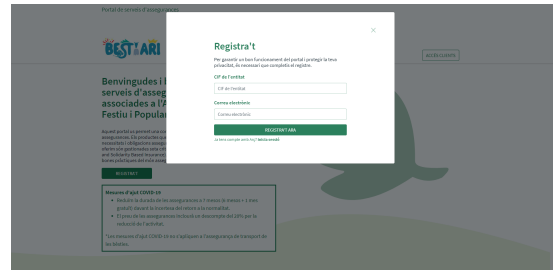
Portal de serveis d'asseguranc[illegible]

BESTIARI

ACCÉS CLIENTS

Benvingudes i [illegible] serveis d'asseg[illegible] associades a l'A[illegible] Festiu i Popula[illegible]

REGISTRA'T

Mesures d'ajut COVID-19

Reduïm la durada de les assegurances a 9 mesos (9 mesos + 3 mesos gratuïts) davant la incertesa del retorn a la normalitat.

El preu de les assegurances inclourà un descompte del 20% per la reducció de l'activitat.

*Les mesures d'ajut COVID-19 no s'apliquen a l'assegurança de transport de les bèsties.

×

Registra't

Per garantir un bon funcionament del portal i protegir la teva privacitat, és necessari que completis el registre.

CIF de l'entitat

CIF de l'entitat

Correu electrònic

Correu electrònic

REGISTRAT ARA

Ja tens compte amb ho? Inicia sessió